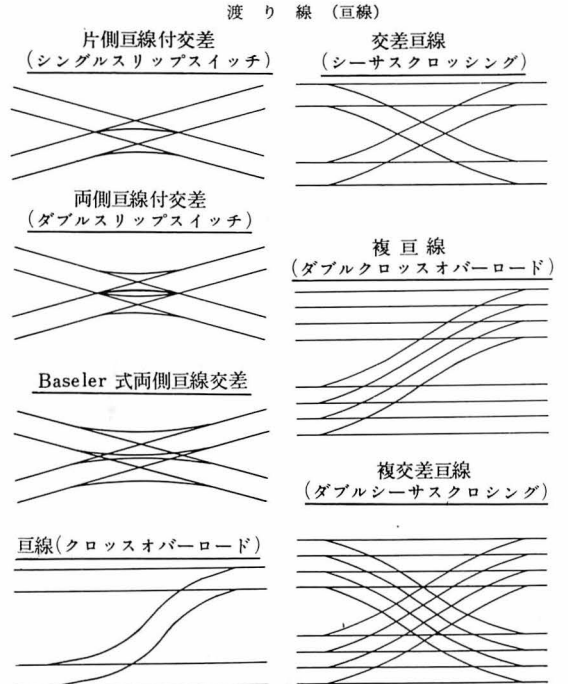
渡　り　線　(亘線)

片側亘線付交差
(シングルスリップスイッチ)

両側亘線付交差
(ダブルスリップスイッチ)

Baseler 式両側亘線交差

亘線(クロッスオバーロード)

交差亘線
(シーサスクロッシング)

複亘線
(ダブルクロッスオバーロード)

複交差亘線
(ダブルシーサスクロシング)